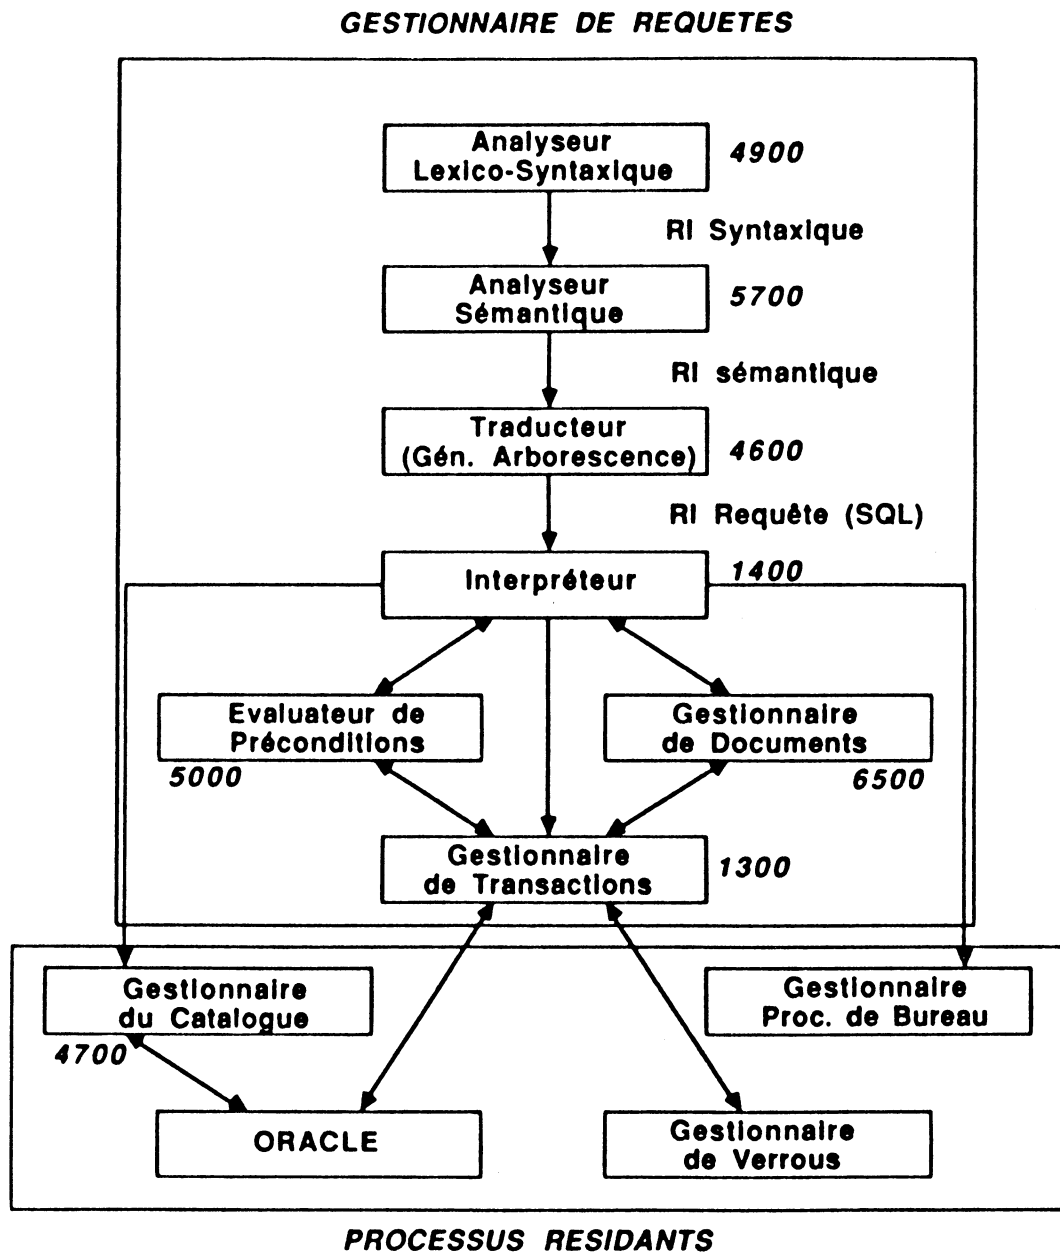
GESTIONNAIRE DE REQUETES

Analyseur Lexico-Syntaxique

4900

RI Syntaxique

Analyseur Sémantique

5700

RI sémantique

Traducteur (Gén. Arborescence)

4600

RI Requête (SQL)

Interpréteur

1400

Evaluateur de Préconditions

5000

Gestionnaire de Documents

6500

Gestionnaire de Transactions

1300

Gestionnaire du Catalogue

4700

Gestionnaire Proc. de Bureau

ORACLE

Gestionnaire de Verrous

PROCESSUS RESIDANTS